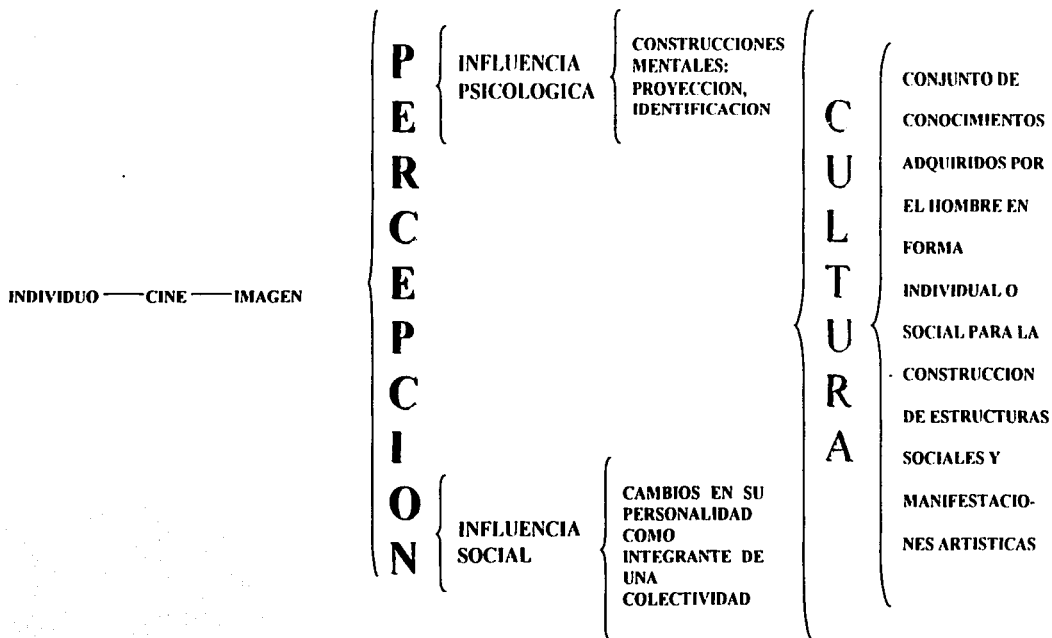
INDIVIDUO — CINE — IMAGEN

PERCEPCION

INFLUENCIA PSICOLOGICA

CONSTRUCCIONES MENTALES: PROYECCION, IDENTIFICACION

INFLUENCIA SOCIAL

CAMBIOS EN SU PERSONALIDAD COMO INTEGRANTE DE UNA COLECTIVIDAD

CULTURA

CONJUNTO DE CONOCIMIENTOS ADQUIRIDOS POR EL HOMBRE EN FORMA INDIVIDUAL O SOCIAL PARA LA CONSTRUCCION DE ESTRUCTURAS SOCIALES Y MANIFESTACIONES ARTISTICAS